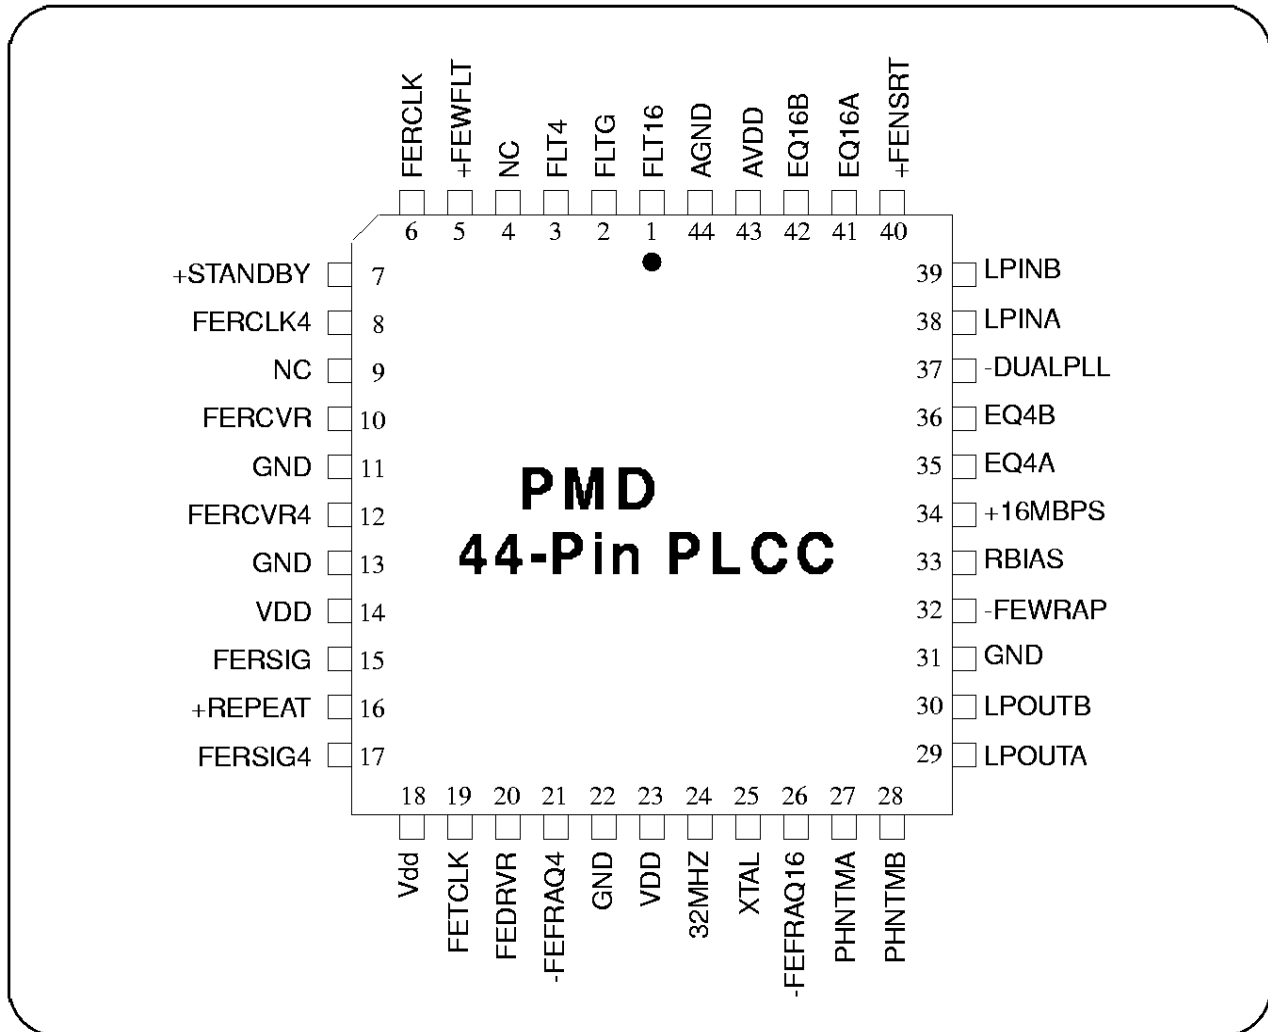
FERCLK
+FEWFLT
NC
FLT4
FLTG
FLT16
AGND
AVDD
EQ16B
EQ16A
+FENSRT

6 5 4 3 2 1 44 43 42 41 40

+STANDBY 7
FERCLK4 8
NC 9
FERCVR 10
GND 11
FERCVR4 12
GND 13
VDD 14
FERSIG 15
+REPEAT 16
FERSIG4 17

39 LPINB
38 LPINA
37 -DUALPLL
36 EQ4B
35 EQ4A
34 +16MBPS
33 RBIAS
32 -FEWRAP
31 GND
30 LPOUTB
29 LPOUTA

PMD
44-Pin PLCC

18 19 20 21 22 23 24 25 26 27 28

Vdd
FETCLK
FEDRVR
-FEFRAQ4
GND
VDD
32MHZ
XTAL
-FEFRAQ16
PHNTMA
PHNTMB